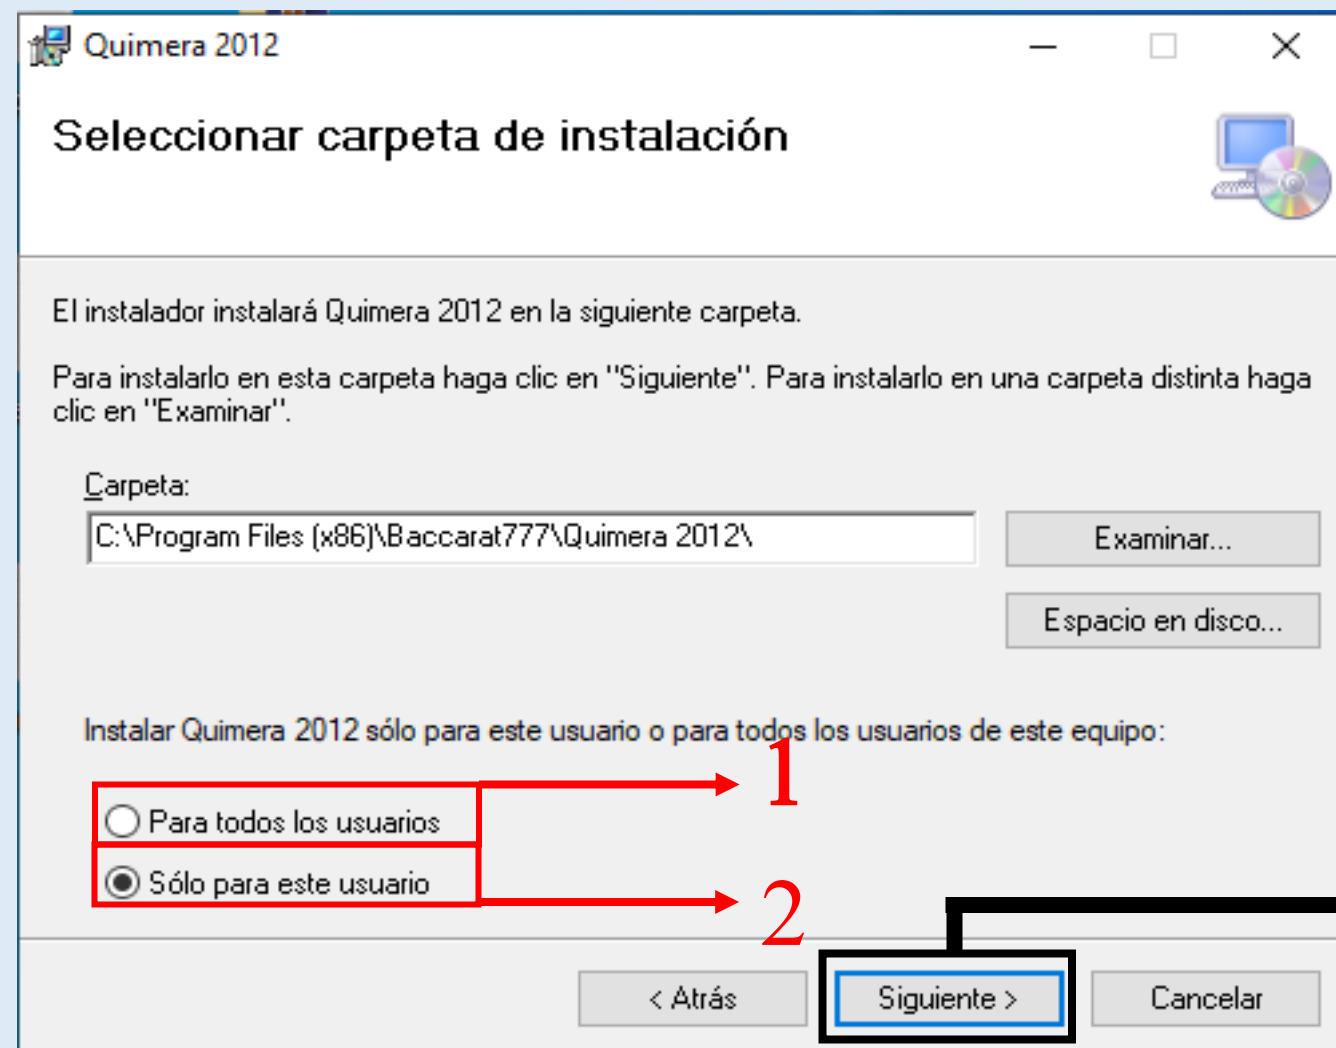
Quimera 2012

Seleccionar carpeta de instalación

El instalador instalará Quimera 2012 en la siguiente carpeta.

Para instalarlo en esta carpeta haga clic en "Siguiente". Para instalarlo en una carpeta distinta haga clic en "Examinar".

Carpeta:

C:\Program Files (x86)\Baccarat777\Quimera 2012\

Examinar...

Espacio en disco...

Instalar Quimera 2012 sólo para este usuario o para todos los usuarios de este equipo:

Para todos los usuarios

Sólo para este usuario

1

2

< Atrás

Siguiente >

Cancelar